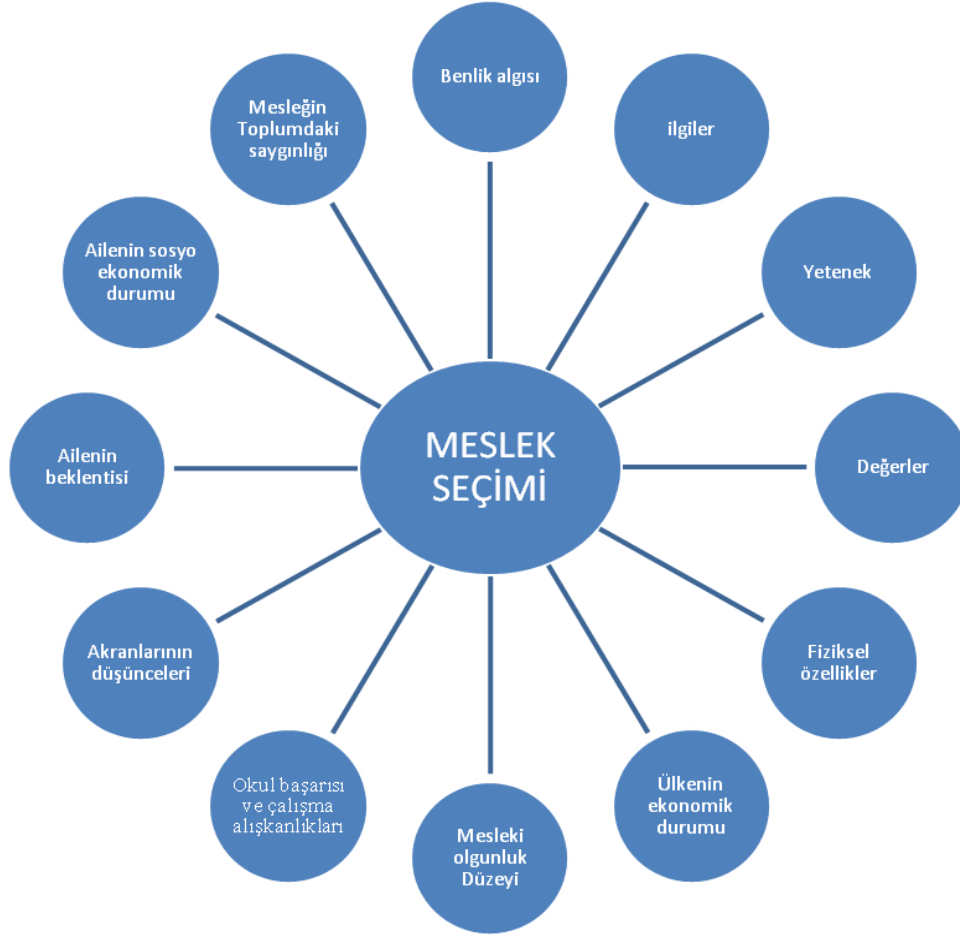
MESLEK SEÇİMİ

Benlik algısı

ilgiler

Yetenek

Değerler

Fiziksel özellikler

Ülkenin ekonomik durumu

Mesleki olgunluk Düzeyi

Okul başarısı ve çalışma alışkanlıkları

Akranlarının düşünceleri

Ailenin beklentisi

Ailenin sosyo ekonomik durumu

Mesleğin Toplumdaki saygınlığı